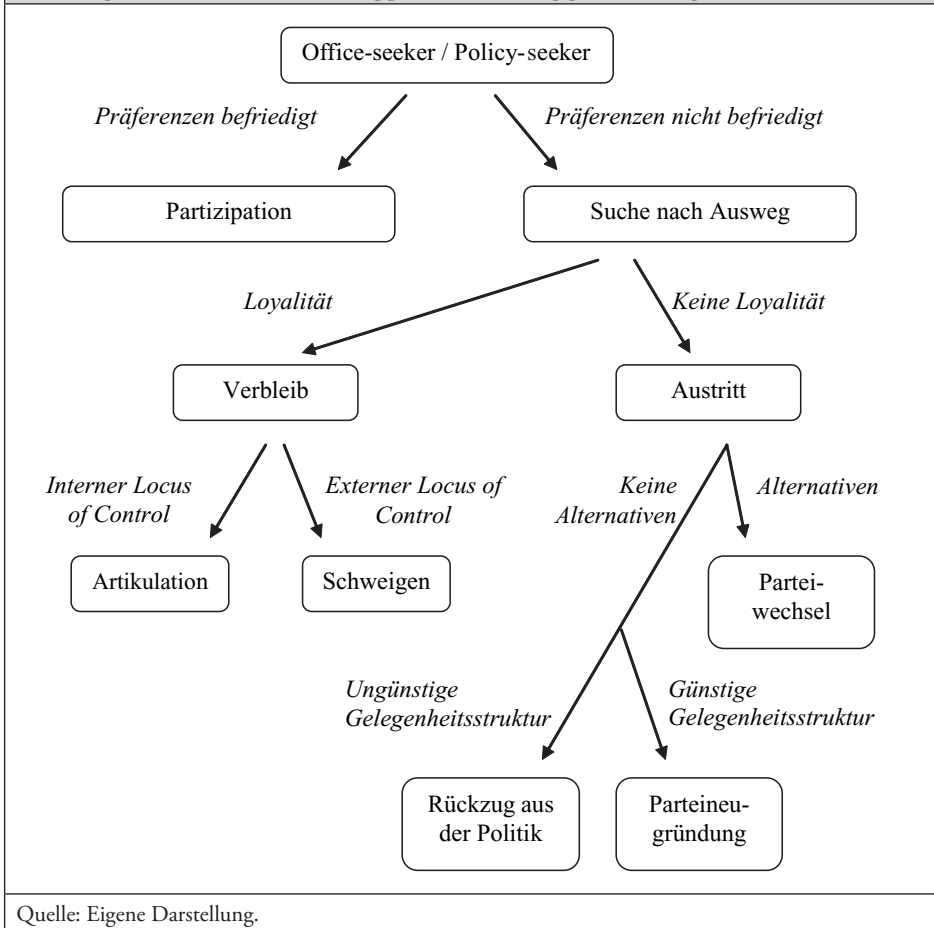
Office-seeker / Policy-seeker

Präferenzen befriedigt

Präferenzen nicht befriedigt

Partizipation

Suche nach Ausweg

Loyalität

Keine Loyalität

Verbleib

Austritt

Interner Locus of Control

Externer Locus of Control

Keine Alternativen

Alternativen

Artikulation

Schweigen

Parteiwechsel

Ungünstige Gelegenheitsstruktur

Günstige Gelegenheitsstruktur

Rückzug aus der Politik

Parteineugründung

Quelle: Eigene Darstellung.